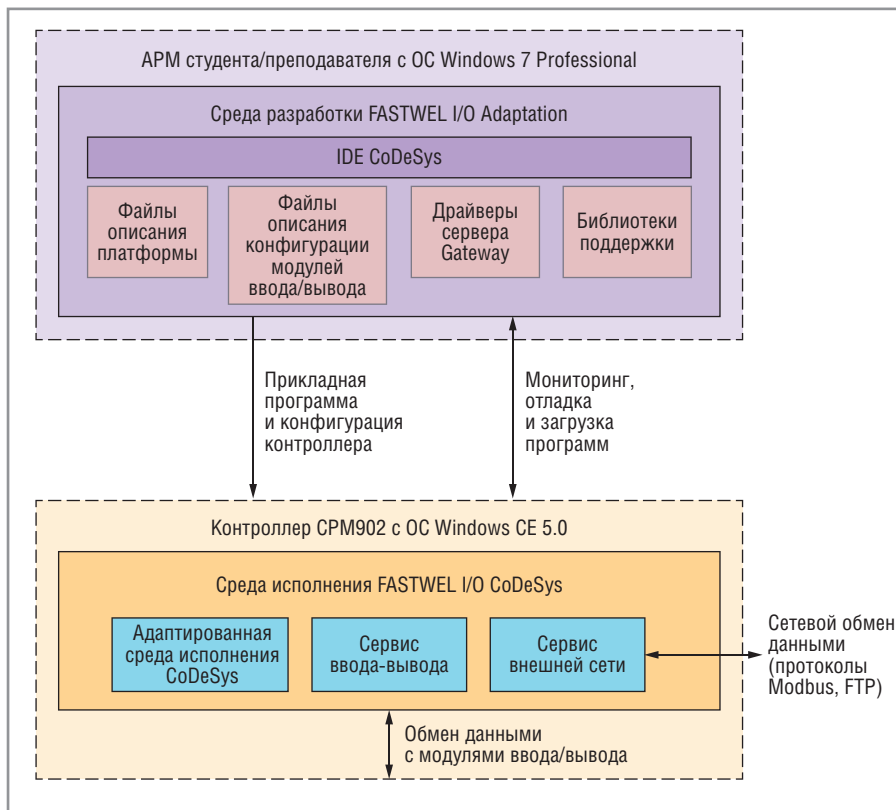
АРМ студента/преподавателя с ОС Windows 7 Professional

Среда разработки FASTWEL I/O Adaptation

IDE CoDeSys

Файлы описания платформы

Файлы описания конфигурации модулей ввода/вывода

Драйверы сервера Gateway

Библиотеки поддержки

Прикладная программа и конфигурация контроллера

Мониторинг, отладка и загрузка программ

Контроллер CPM902 с ОС Windows CE 5.0

Среда исполнения FASTWEL I/O CoDeSys

Адаптированная среда исполнения CoDeSys

Сервис ввода-вывода

Сервис внешней сети

Сетевой обмен данными (протоколы Modbus, FTP)

Обмен данными с модулями ввода/вывода